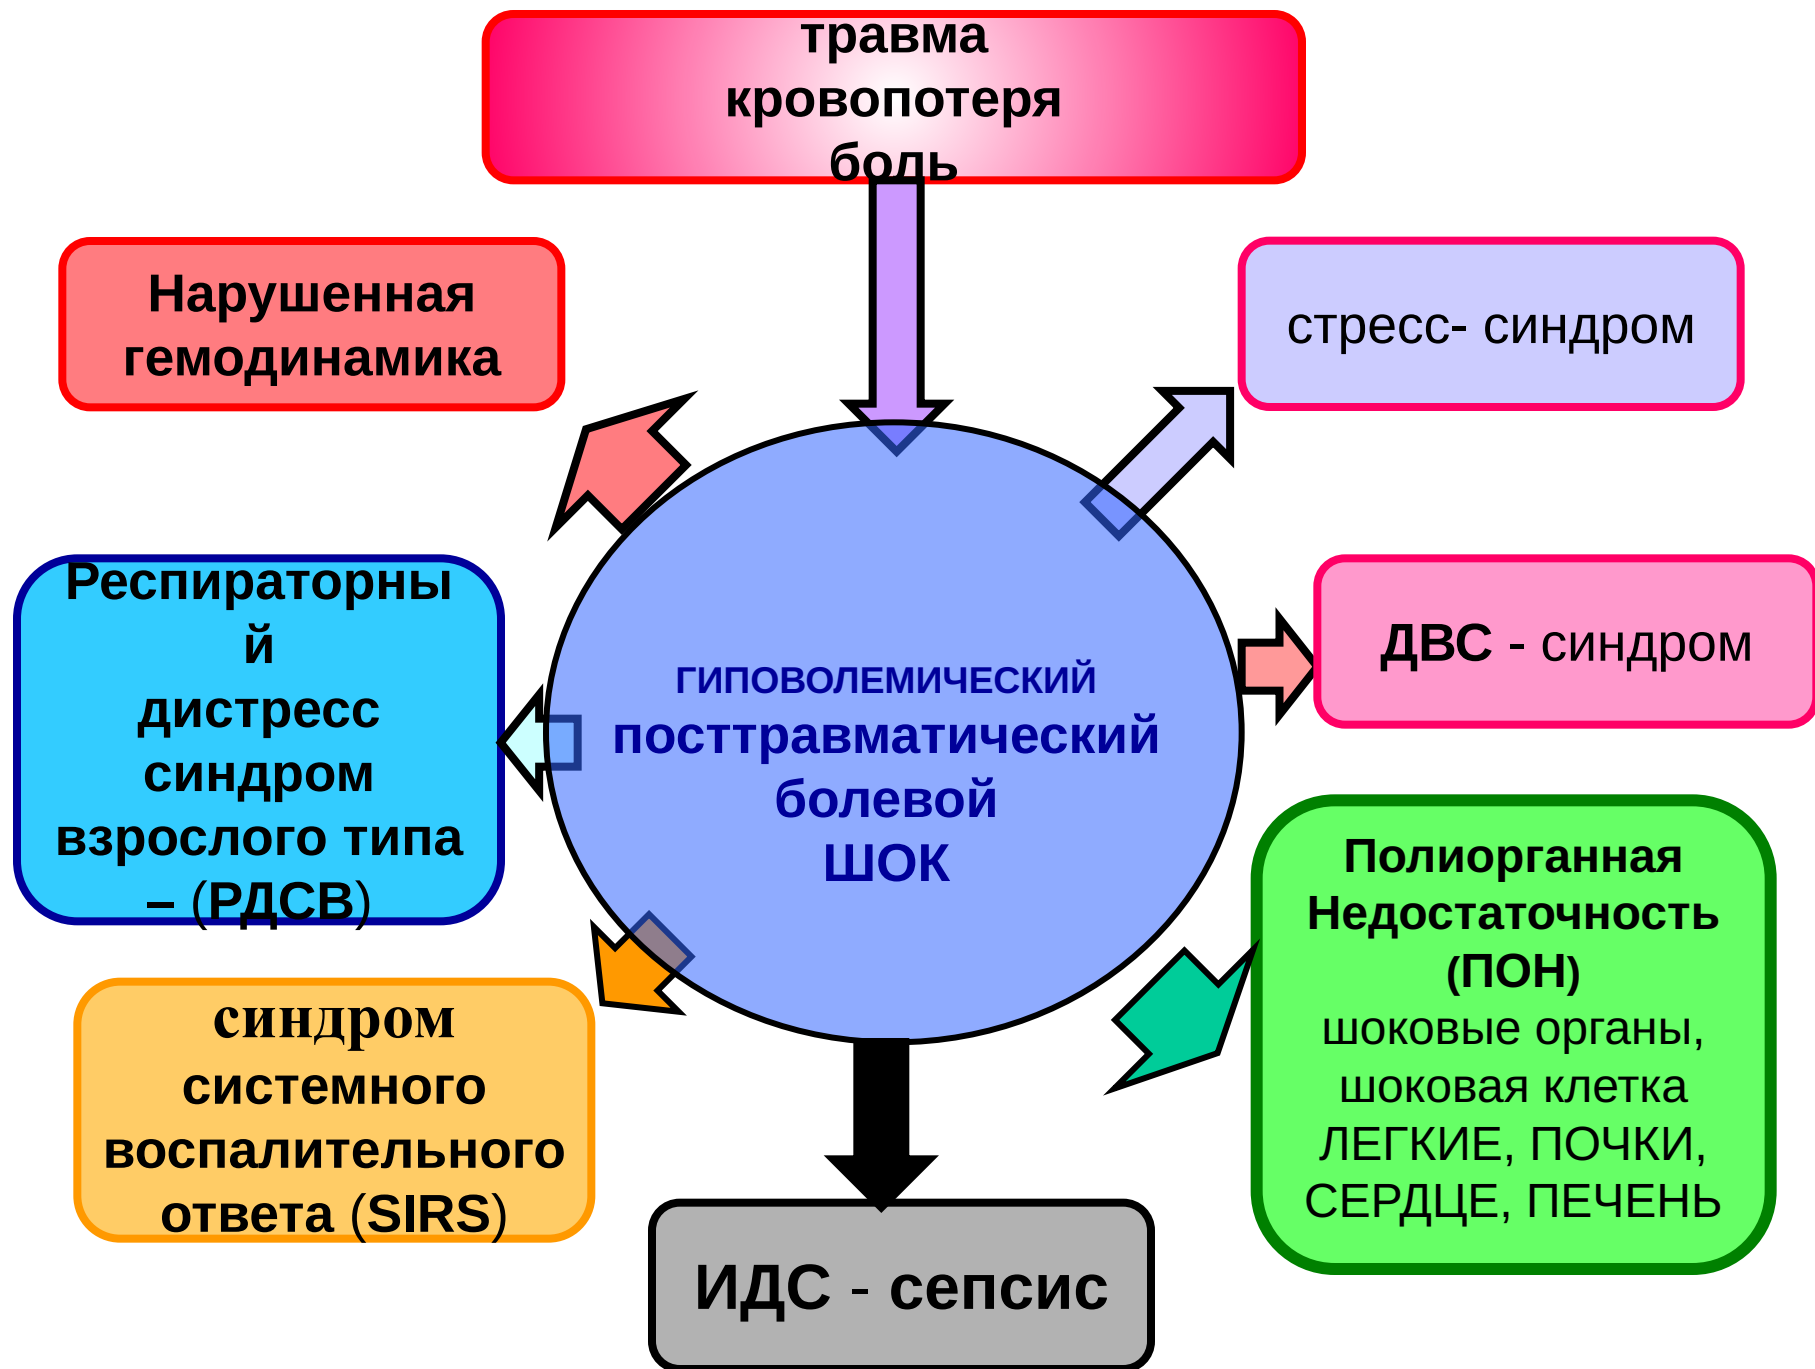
травма
кровопотеря
боль

Нарушенная гемодинамика

стресс- синдром

Респираторный дистресс синдром взрослого типа – (РДСВ)

ГИПОВОЛЕМИЧЕСКИЙ
посттравматический
болевой
ШОК

ДВС - синдром

Полиорганная Недостаточность (ПОН)
шоковые органы, шоковая клетка
ЛЕГКИЕ, ПОЧКИ, СЕРДЦЕ, ПЕЧЕНЬ

синдром системного воспалительного ответа (SIRS)

ИДС - сепсис